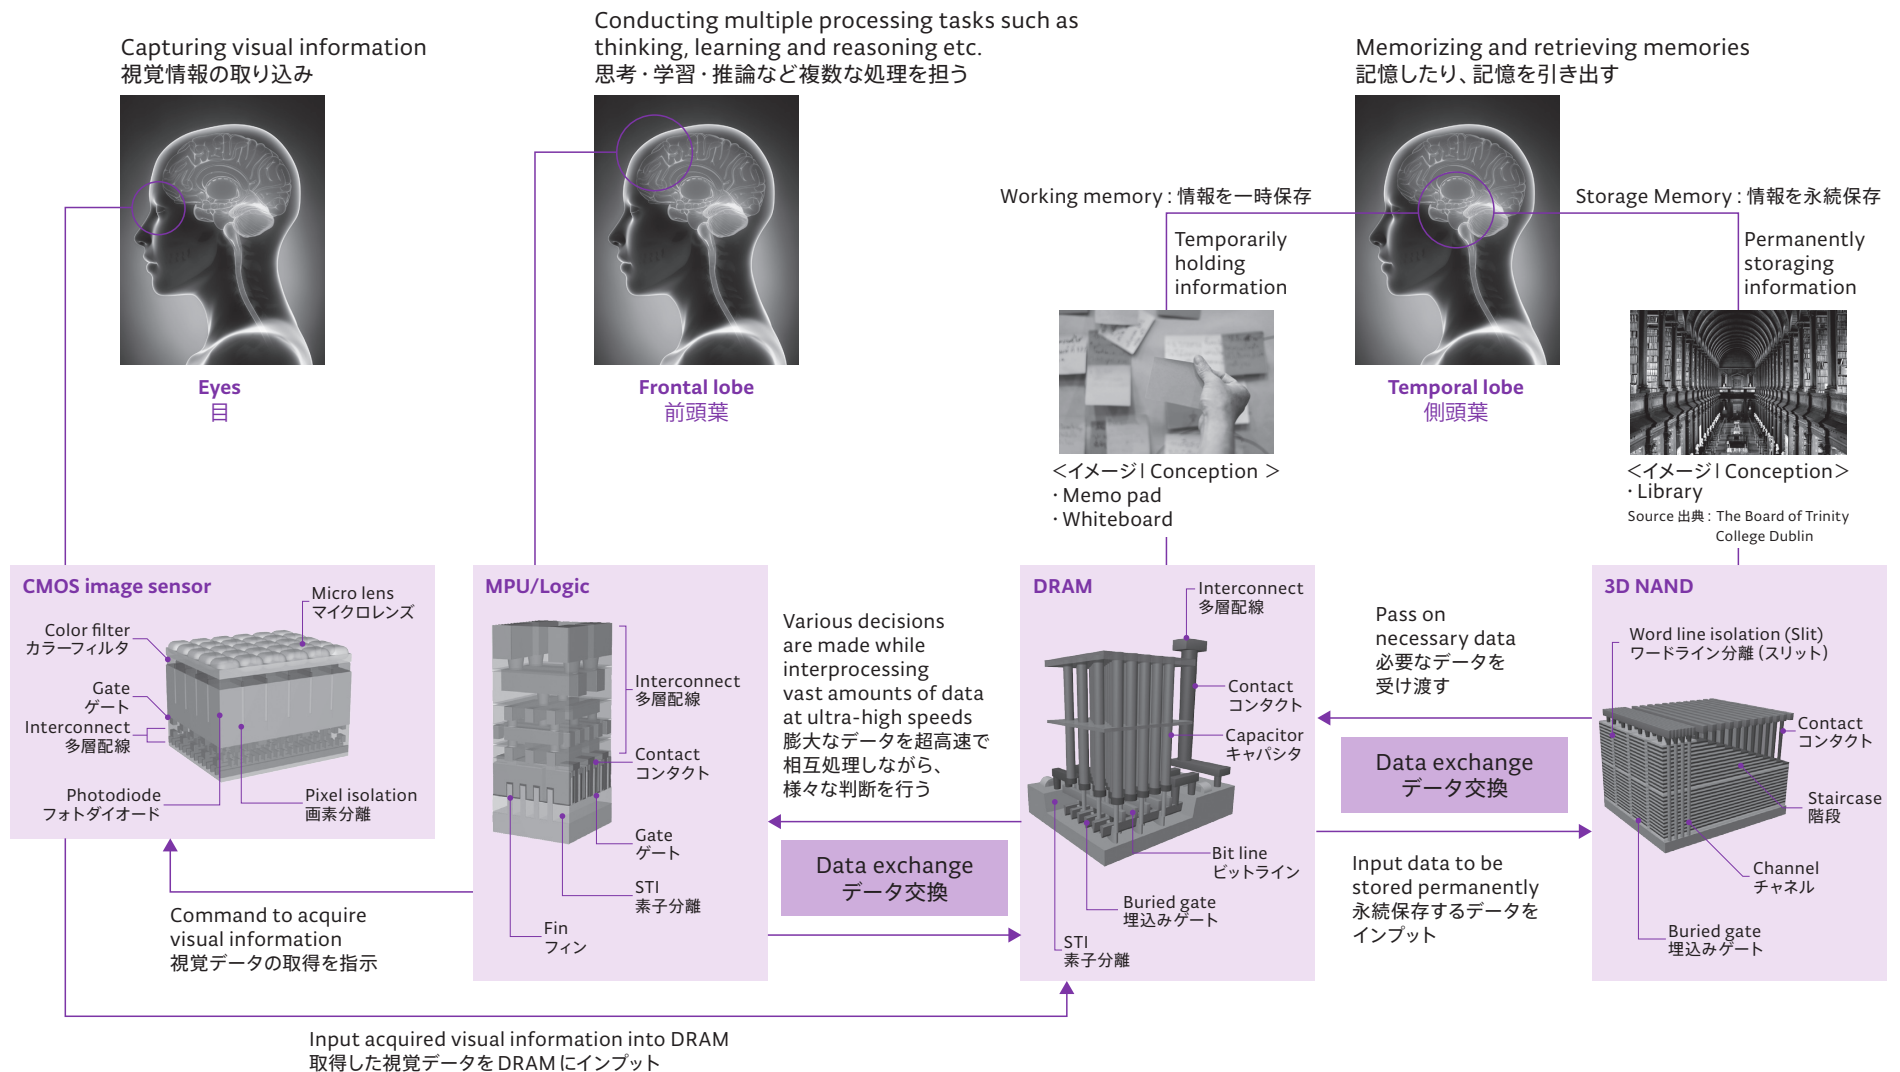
Capturing visual information
視覚情報の取り込み

Conducting multiple processing tasks such as thinking, learning and reasoning etc.
思考・学習・推論など複数な処理を担う

Memorizing and retrieving memories
記憶したり、記憶を引き出す

Working memory : 情報を一時保存

Storage Memory : 情報を永続保存

Temporarily holding information

Permanently storaging information

Eyes
目

Frontal lobe
前頭葉

Temporal lobe
側頭葉

<イメージ | Conception >
・Memo pad
・Whiteboard

<イメージ | Conception>
・Library
Source 出典 : The Board of Trinity College Dublin

CMOS image sensor
Micro lens
マイクロレンズ
Color filter
カラーフィルタ
Gate
ゲート
Interconnect
多層配線
Photodiode
フォトダイオード
Pixel isolation
画素分離

MPU/Logic
Interconnect
多層配線
Contact
コンタクト
Gate
ゲート
STI
素子分離
Fin
フィン

Various decisions are made while interprocessing vast amounts of data at ultra-high speeds
膨大なデータを超高速で相互処理しながら、様々な判断を行う

Data exchange
データ交換

DRAM
Interconnect
多層配線
Contact
コンタクト
Capacitor
キャパシタ
Bit line
ビットライン
Buried gate
埋込みゲート
STI
素子分離

Pass on necessary data
必要なデータを受け渡す

Data exchange
データ交換

Input data to be stored permanently
永続保存するデータをインプット

3D NAND
Word line isolation (Slit)
ワードライン分離 (スリット)
Contact
コンタクト
Staircase
階段
Channel
チャネル
Buried gate
埋込みゲート

Command to acquire visual information
視覚データの取得を指示

Input acquired visual information into DRAM
取得した視覚データをDRAMにインプット